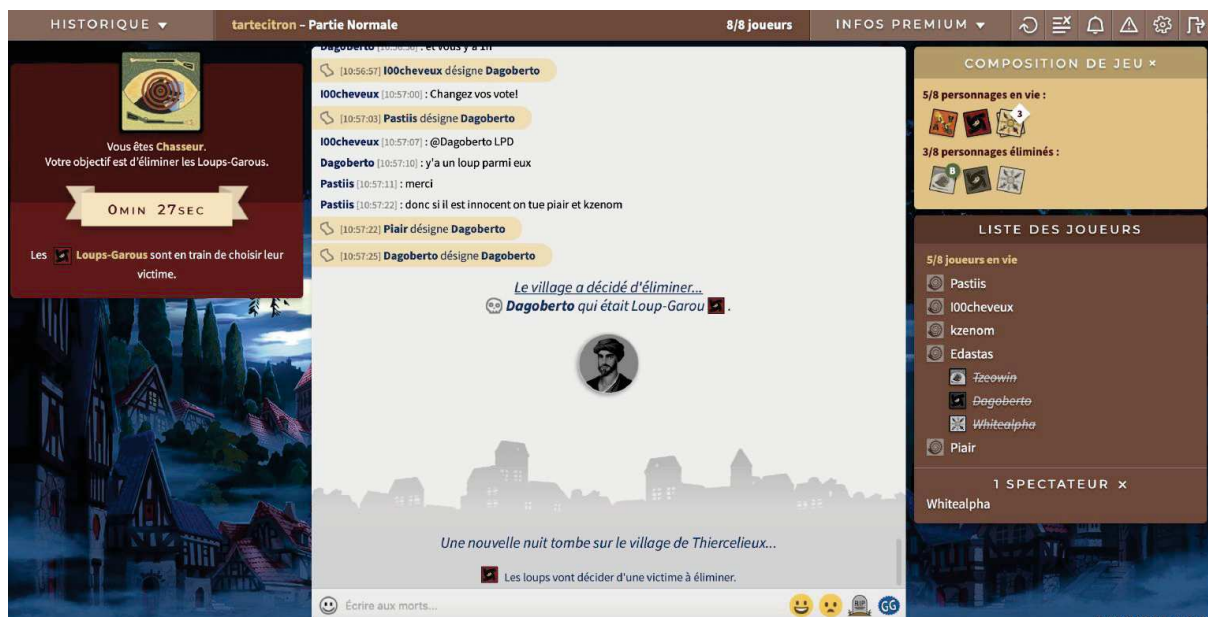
HISTORIQUE ▾ tartecitron - Partie Normale 8/8 joueurs INFOS PREMIUM ▾

Vous êtes Chasseur.
Votre objectif est d'éliminer les Loups-Garous.

0MIN 27SEC

Les Loups-Garous sont en train de choisir leur victime.

Dagoberto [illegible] : et vous y a 1h
[10:56:57] l00cheveux désigne Dagoberto
l00cheveux [10:57:00] : Changez vos vote!
[10:57:03] Pastiis désigne Dagoberto
l00cheveux [10:57:07] : @Dagoberto LPD
Dagoberto [10:57:10] : y'a un loup parmi eux
Pastiis [10:57:11] : merci
Pastiis [10:57:22] : donc si il est innocent on tue piair et kzenom
[10:57:22] Piair désigne Dagoberto
[10:57:25] Dagoberto désigne Dagoberto

Le village a décidé d'éliminer...
Dagoberto qui était Loup-Garou .

Une nouvelle nuit tombe sur le village de Thiercelieux...

Les loups vont décider d'une victime à éliminer.

Écrire aux morts...

GG

COMPOSITION DE JEU ×
5/8 personnages en vie :
3
3/8 personnages éliminés :
8

LISTE DES JOUEURS
5/8 joueurs en vie
Pastiis
l00cheveux
kzenom
Edastas
Tzeowin
Dagoberto
Whitealpha
Piair

1 SPECTATEUR ×
Whitealpha